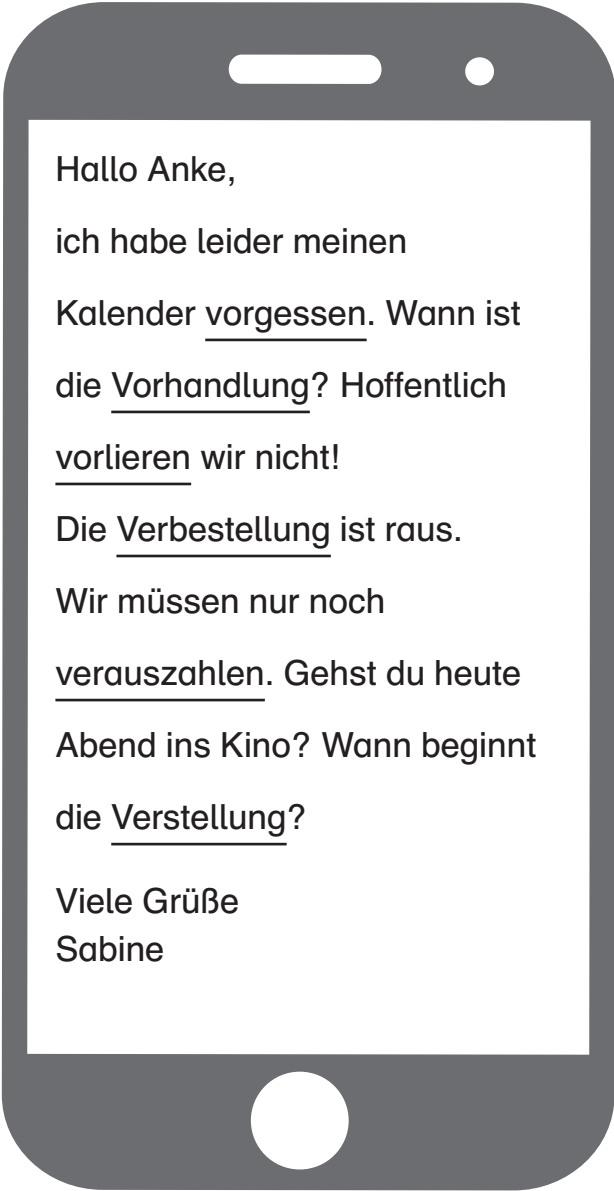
Hallo Anke,

ich habe leider meinen Kalender vorgessen. Wann ist die Vorhandlung? Hoffentlich vorlieren wir nicht!

Die Verbestellung ist raus. Wir müssen nur noch verauszahlen. Gehst du heute Abend ins Kino? Wann beginnt die Verstellung?

Viele Grüße
Sabine